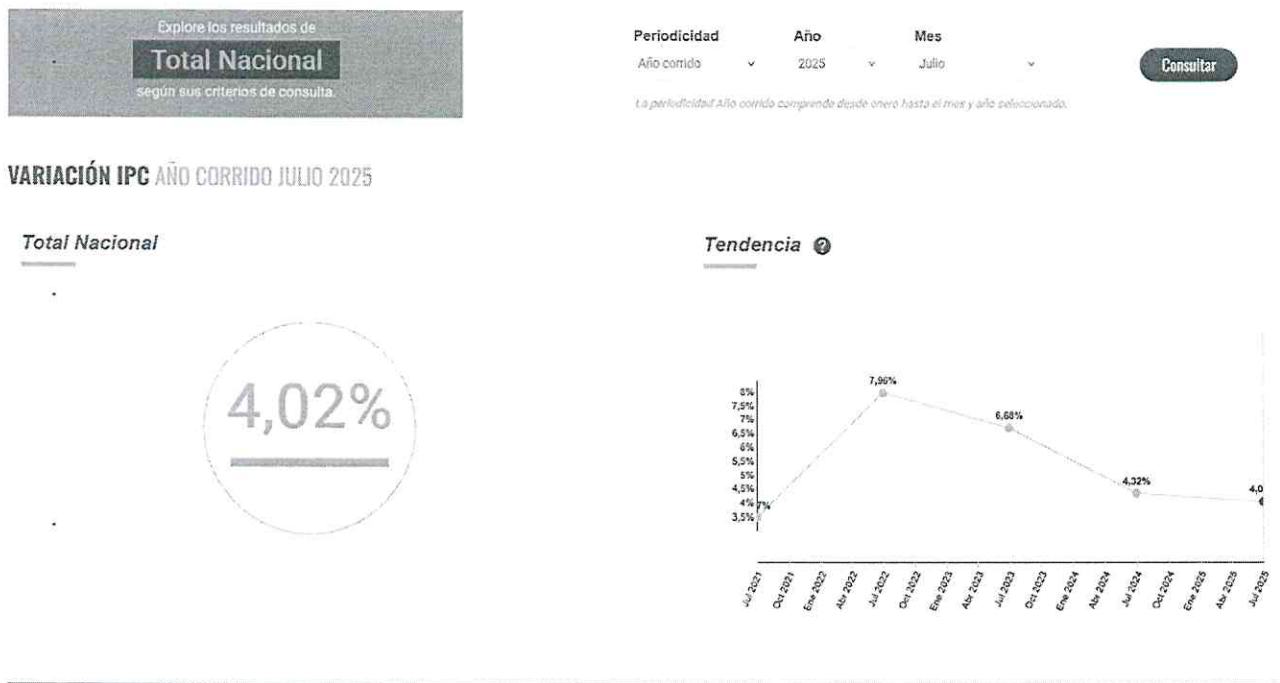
Explore los resultados de
Total Nacional
según sus criterios de consulta.

Periodicidad
Año corrido
Año
2025
Mes
Julio
Consultar

La periodicidad Año corrido comprende desde enero hasta el mes y año seleccionado.

VARIACIÓN IPC AÑO CORRIDO JULIO 2025

Total Nacional

4,02%

Tendencia

8%
7,5%
7%
6,5%
6%
5,5%
5%
4,5%
4%
3,5%

7,96%
6,68%
4,32%
4,0
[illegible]7%

Jul 2021
Oct 2021
Ene 2022
Abr 2022
Jul 2022
Oct 2022
Ene 2023
Abr 2023
Jul 2023
Oct 2023
Ene 2024
Abr 2024
Jul 2024
Oct 2024
Ene 2025
Abr 2025
Jul 2025